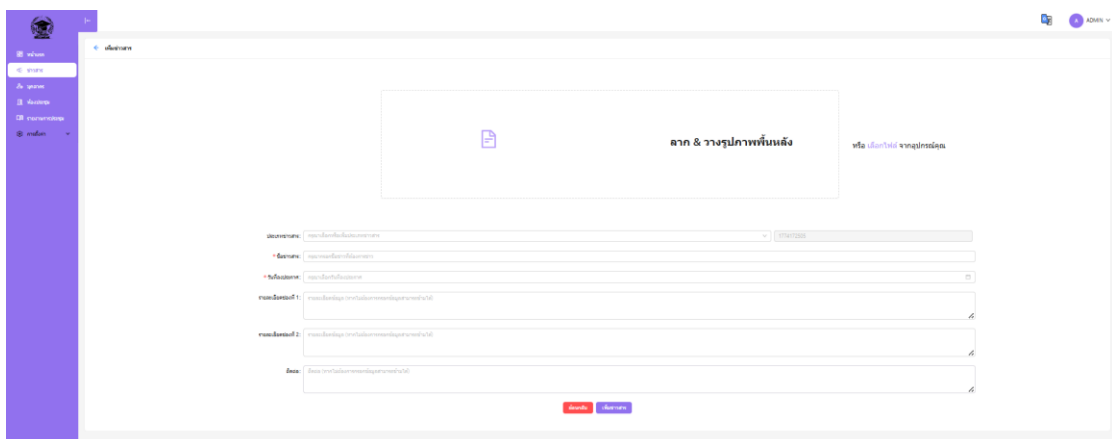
ADMIN

หน้าแรก
ข่าวสาร
บุคลากร
ข้อมูลสถิติ
รายงานการประชุม
การตั้งค่า

เพิ่มข่าวสาร

ลาก & วางรูปภาพพื้นหลัง

หรือ เลือกไฟล์ จากอุปกรณ์คุณ

ประเภทข่าวสาร: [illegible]

* ชื่อข่าวสาร: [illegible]

* วันที่ลงข่าวสาร: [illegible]

รายละเอียดย่อหน้าที่ 1: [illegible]

รายละเอียดย่อหน้าที่ 2: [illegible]

อัพเดต: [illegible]

ยกเลิก เพิ่มข่าวสาร